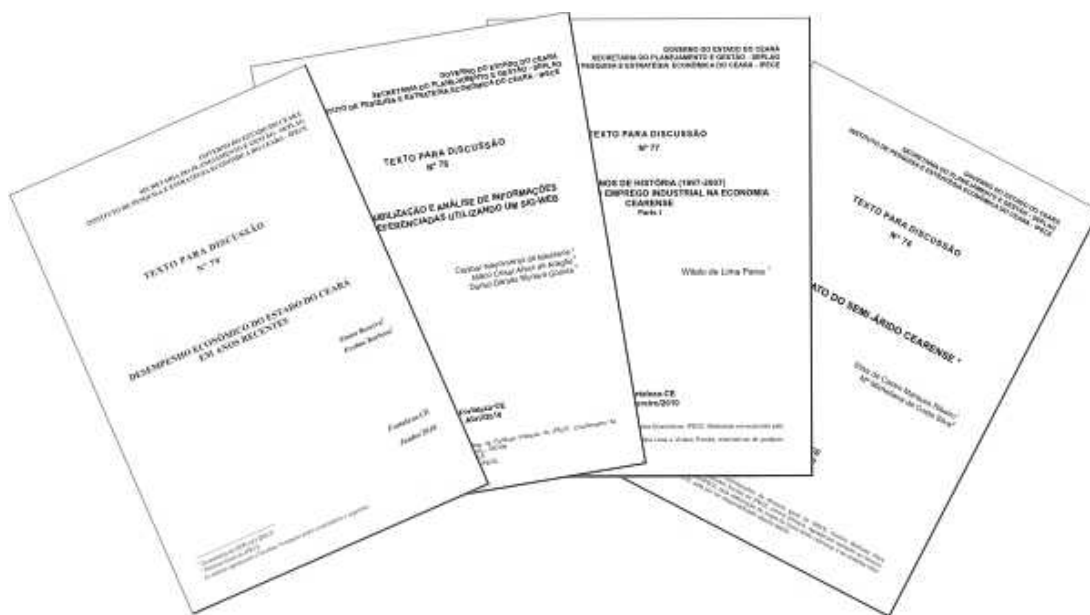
GOVERNO DO ESTADO DO CEARÁ
SECRETARIA DO PLANEJAMENTO E GESTÃO - SEPLAG
INSTITUTO DE PESQUISA E ESTRATÉGIA ECONÔMICA DO CEARÁ - IPECE

TEXTO PARA DISCUSSÃO
Nº 79

DESEMPENHO ECONÔMICO DO ESTADO DO CEARÁ EM ANOS RECENTES

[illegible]
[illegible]

Fortaleza-CE
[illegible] 2010

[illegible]

GOVERNO DO ESTADO DO CEARÁ
SECRETARIA DO PLANEJAMENTO E GESTÃO - SEPLAG
INSTITUTO DE PESQUISA E ESTRATÉGIA ECONÔMICA DO CEARÁ - IPECE

TEXTO PARA DISCUSSÃO
Nº 78

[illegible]BILIZAÇÃO E ANÁLISE DE INFORMAÇÕES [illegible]FERENCIADAS UTILIZANDO UM SIG-WEB

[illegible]
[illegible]
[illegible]

Fortaleza-CE
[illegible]

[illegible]

GOVERNO DO ESTADO DO CEARÁ
SECRETARIA DO PLANEJAMENTO E GESTÃO - SEPLAG
INSTITUTO DE PESQUISA E ESTRATÉGIA ECONÔMICA DO CEARÁ - IPECE

TEXTO PARA DISCUSSÃO
Nº 77

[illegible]NOS DE HISTÓRIA (1997-2007)
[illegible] EMPREGO INDUSTRIAL NA ECONOMIA CEARENSE
Parte I

Witalo de Lima Paiva

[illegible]taleza-CE
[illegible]embro/2010

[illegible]

GOVERNO DO ESTADO DO CEARÁ
SECRETARIA DO PLANEJAMENTO E GESTÃO - SEPLAG
INSTITUTO DE PESQUISA E ESTRATÉGIA ECONÔMICA DO CEARÁ - IPECE

TEXTO PARA DISCUSSÃO
Nº 76

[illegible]ATO DO SEMI-ÁRIDO CEARENSE

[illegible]
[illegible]

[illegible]